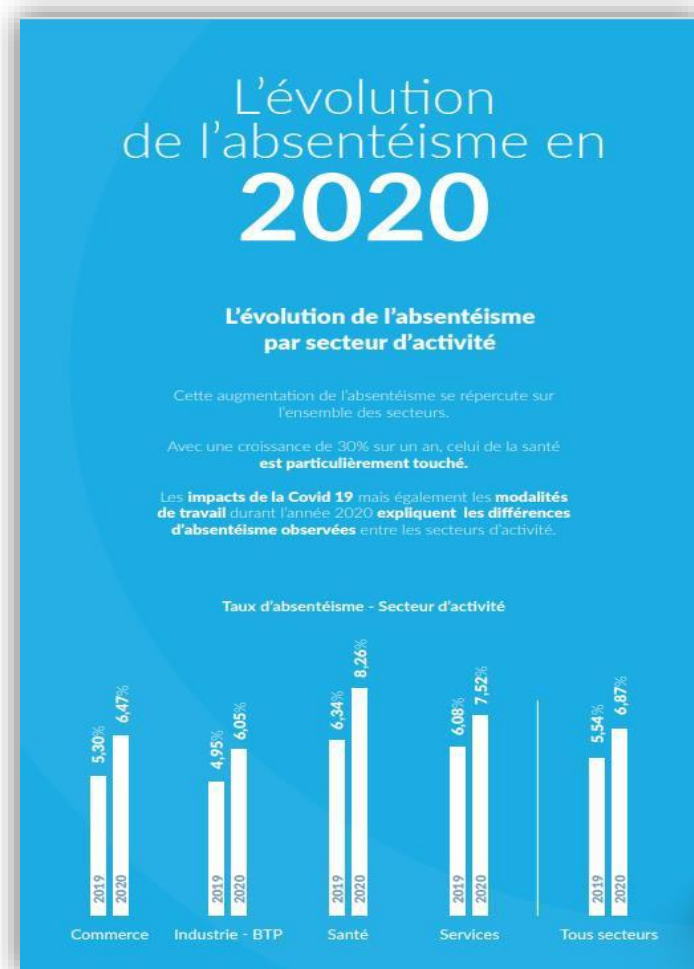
L'évolution de l'absentéisme en 2020

L'évolution de l'absentéisme par secteur d'activité

Cette augmentation de l'absentéisme se répercute sur l'ensemble des secteurs.

Avec une croissance de 30% sur un an, celui de la santé est particulièrement touché.

Les impacts de la Covid 19 mais également les modalités de travail durant l'année 2020 expliquent les différences d'absentéisme observées entre les secteurs d'activité.

Taux d'absentéisme - Secteur d'activité

| | 2019 | 2020 |
|---|---|---|
| Commerce | 5,30% | 6,47% |
| Industrie - BTP | 4,95% | 6,05% |
| Santé | 6,34% | 8,26% |
| Services | 6,08% | 7,52% |
| Tous secteurs | 5,54% | 6,87% |